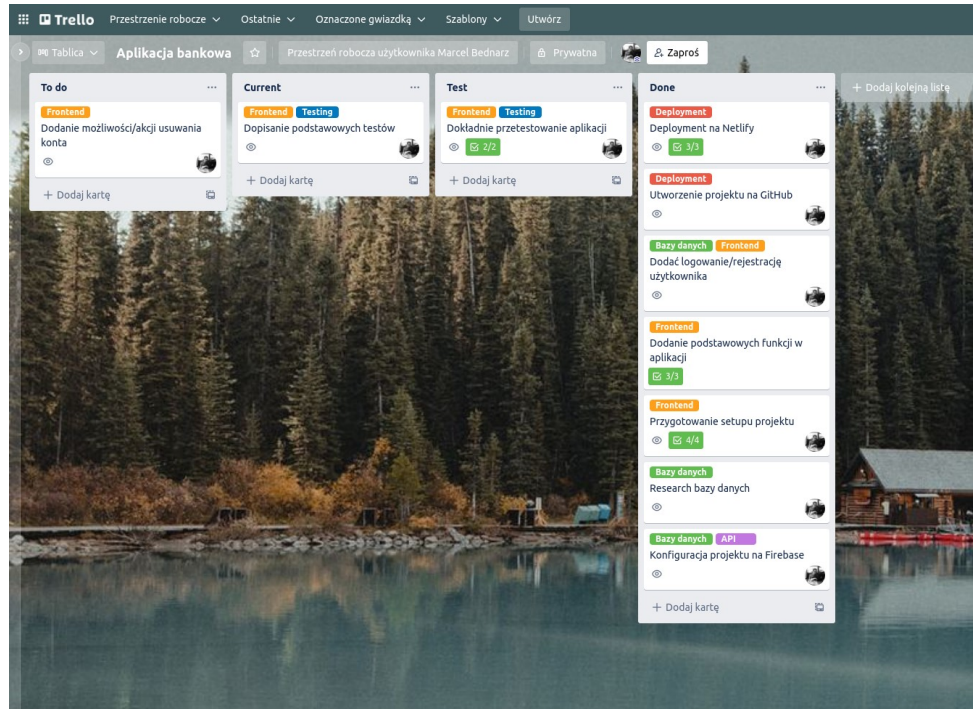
Trello Przestrzenie robocze ∨ Ostatnie ∨ Oznaczone gwiazdką ∨ Szablony ∨ Utwórz

Tablica ∨ Aplikacja bankowa Przestrzeń robocza użytkownika Marcel Bednarz Prywatna Zaproś

To do ...
Frontend
Dodanie możliwości/akcji usuwania konta
+ Dodaj kartę

Current ...
Frontend Testing
Dopisanie podstawowych testów
+ Dodaj kartę

Test ...
Frontend Testing
Dokładnie przetestowanie aplikacji
2/2
+ Dodaj kartę

Done ...
Deployment
Deployment na Netlify
3/3
Deployment
Utworzenie projektu na GitHub
Bazy danych Frontend
Dodać logowanie/rejestrację użytkownika
Frontend
Dodanie podstawowych funkcji w aplikacji
3/3
Frontend
Przygotowanie setupu projektu
4/4
Bazy danych
Research bazy danych
Bazy danych API
Konfiguracja projektu na Firebase
+ Dodaj kartę

+ Dodaj kolejną listę